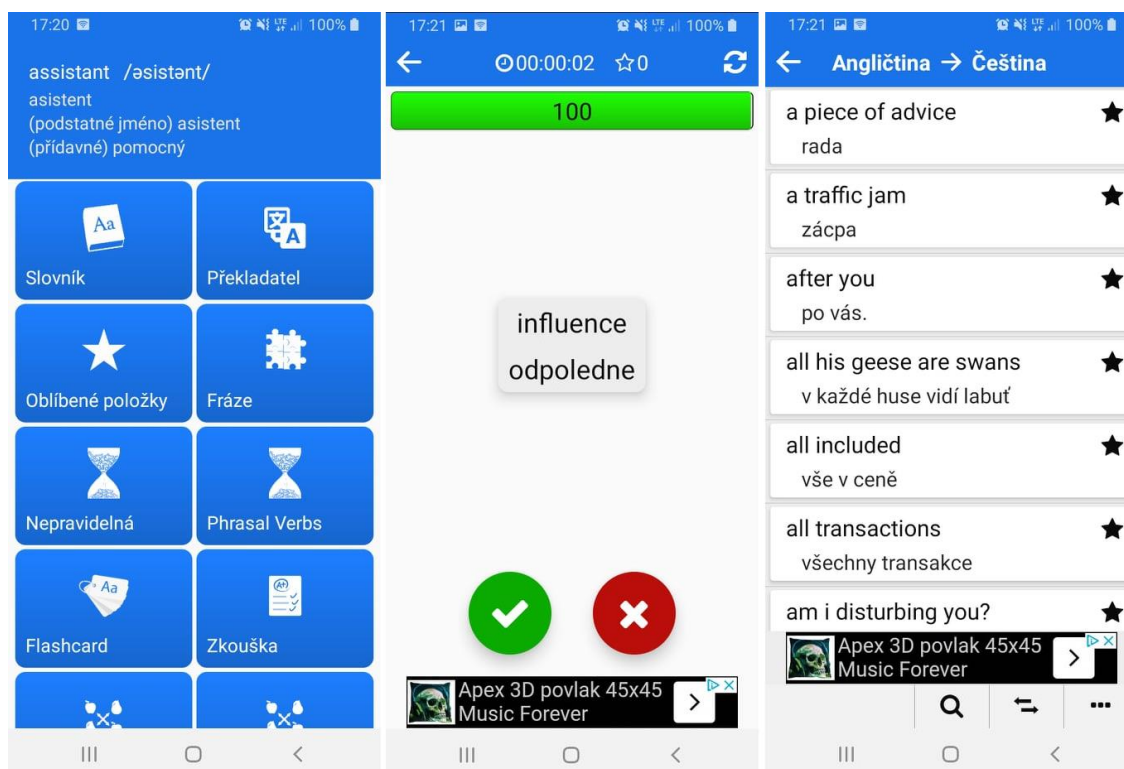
17:20 100%

assistant /əsistənt/
asistent
(podstatné jméno) asistent
(přídavné) pomocný

Aa
Slovník

Překladatel

Oblíbené položky

Fráze

Nepravidelná

Phrasal Verbs

Aa
Flashcard

Zkouška

17:21 100%

00:00:02 ☆0

100

influence
odpoledne

Apex 3D povlak 45x45
Music Forever

17:21 100%

Angličtina → Čeština

a piece of advice
rada

a traffic jam
zácpa

after you
po vás.

all his geese are swans
v každé huse vidí labuť

all included
vše v ceně

all transactions
všechny transakce

am i disturbing you?

Apex 3D povlak 45x45
Music Forever